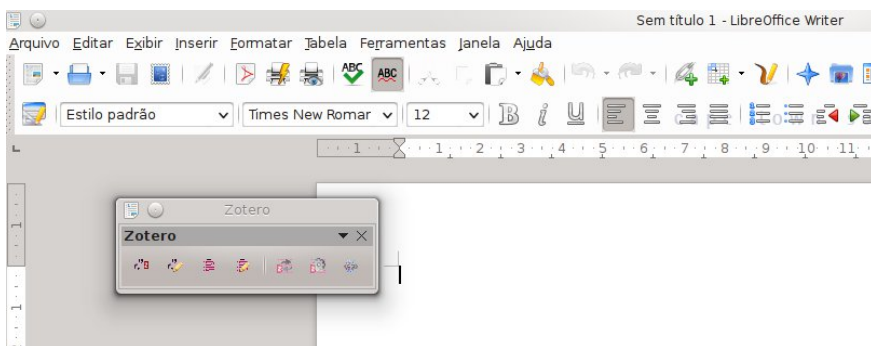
Sem título 1 - LibreOffice Writer

Arquivo Editar Exibir Inserir Formatar Tabela Ferramentas Janela Ajuda

Estilo padrão Times New Romar 12

· 1 · · · 1 · · · 2 · · · 3 · · · 4 · · · 5 · · · 6 · · · 7 · · · 8 · · · 9 · · · 10 · · · 11

Zotero

Zotero